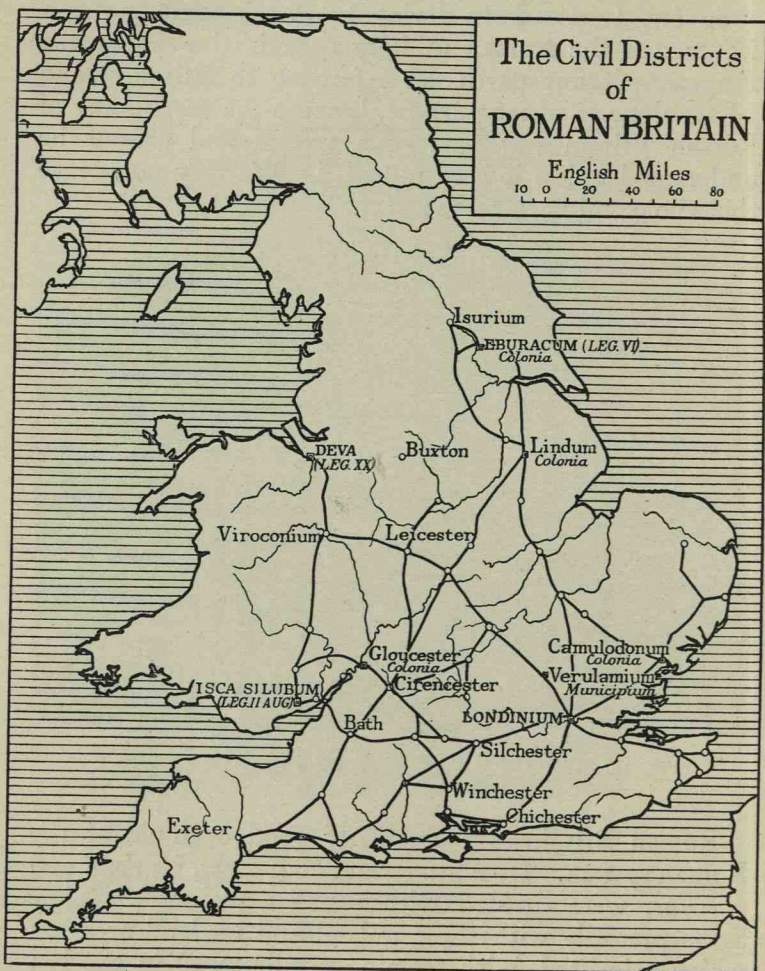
The Civil Districts of ROMAN BRITAIN

English Miles
10 0 20 40 60 80

Isurium
EBURACUM (LEG. VI) Colonia
DEVA (LEG. XX)
Buxton
Lindum Colonia
Viroconium
Leicester
Gloucester Colonia
Camulodonum Colonia
Verulamium Municipium
ISCA SILUBUM (LEG. II AUG)
Cirencester
LONDINIUM
Bath
Silchester
Winchester
Chichester
Exeter